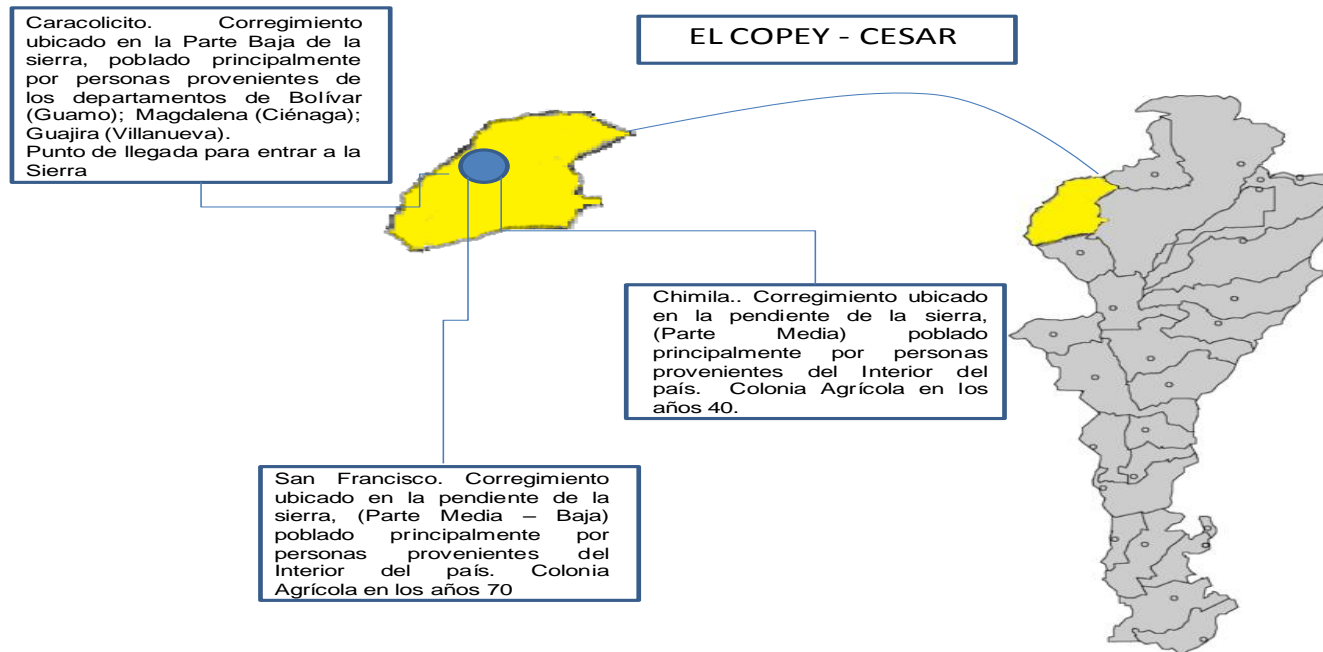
Caracolicito. Corregimiento ubicado en la Parte Baja de la sierra, poblado principalmente por personas provenientes de los departamentos de Bolívar (Guamo); Magdalena (Ciénaga); Guajira (Villanueva).
Punto de llegada para entrar a la Sierra

EL COPEY - CESAR

Chimila.. Corregimiento ubicado en la pendiente de la sierra, (Parte Media) poblado principalmente por personas provenientes del Interior del país. Colonia Agrícola en los años 40.

San Francisco. Corregimiento ubicado en la pendiente de la sierra, (Parte Media – Baja) poblado principalmente por personas provenientes del Interior del país. Colonia Agrícola en los años 70